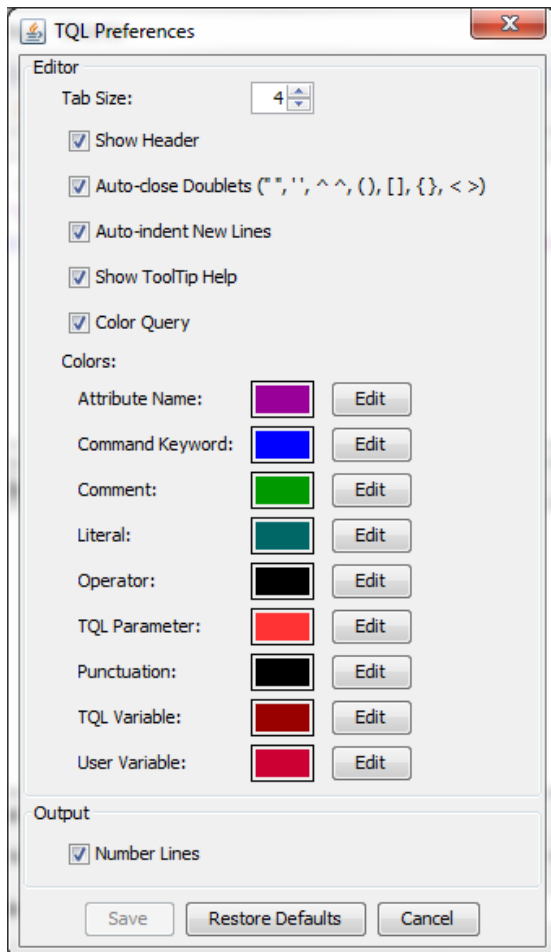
TQL Preferences

Editor

Tab Size: 4

Show Header

Auto-close Doublets (" ", ' ', ^ ^, ( ), [ ], { }, < >)

Auto-indent New Lines

Show ToolTip Help

Color Query

Colors:

Attribute Name: Edit

Command Keyword: Edit

Comment: Edit

Literal: Edit

Operator: Edit

TQL Parameter: Edit

Punctuation: Edit

TQL Variable: Edit

User Variable: Edit

Output

Number Lines

Save Restore Defaults Cancel